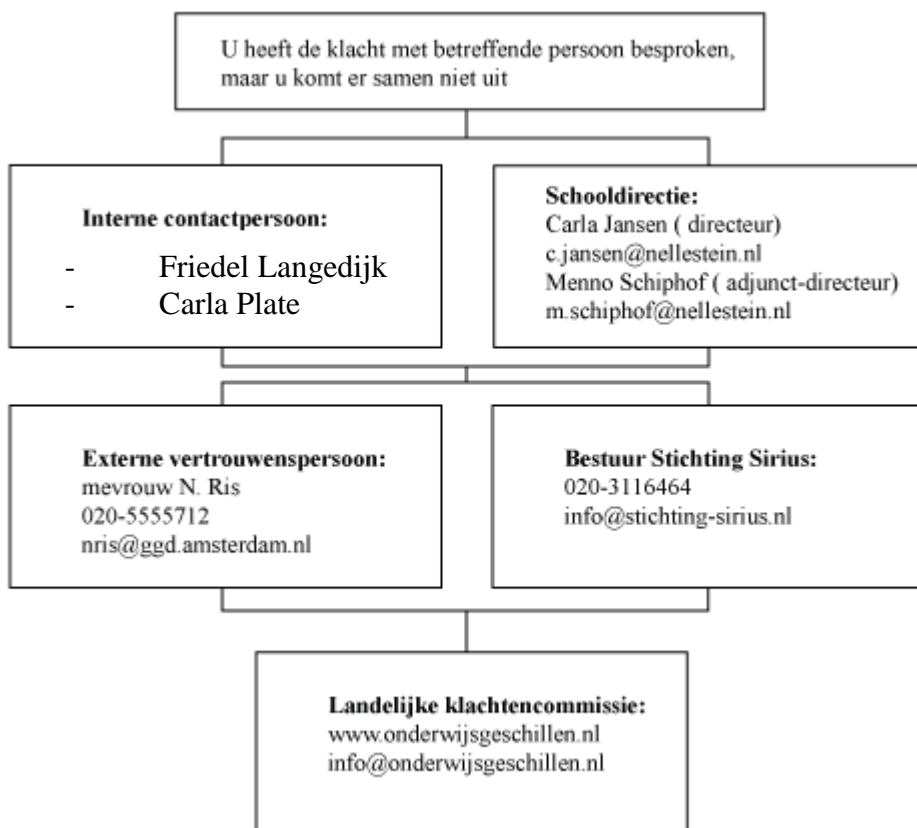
U heeft de klacht met betreffende persoon besproken, maar u komt er samen niet uit

**Interne contactpersoon:**
- Friedel Langedijk
- Carla Plate

**Schooldirectie:**
Carla Jansen ( directeur)
c.jansen@nellestein.nl
Menno Schiphof ( adjunct-directeur)
m.schiphof@nellestein.nl

**Externe vertrouwenspersoon:**
mevrouw N. Ris
020-5555712
nris@ggd.amsterdam.nl

**Bestuur Stichting Sirius:**
020-3116464
info@stichting-sirius.nl

**Landelijke klachtencommissie:**
www.onderwijsgeschillen.nl
info@onderwijsgeschillen.nl